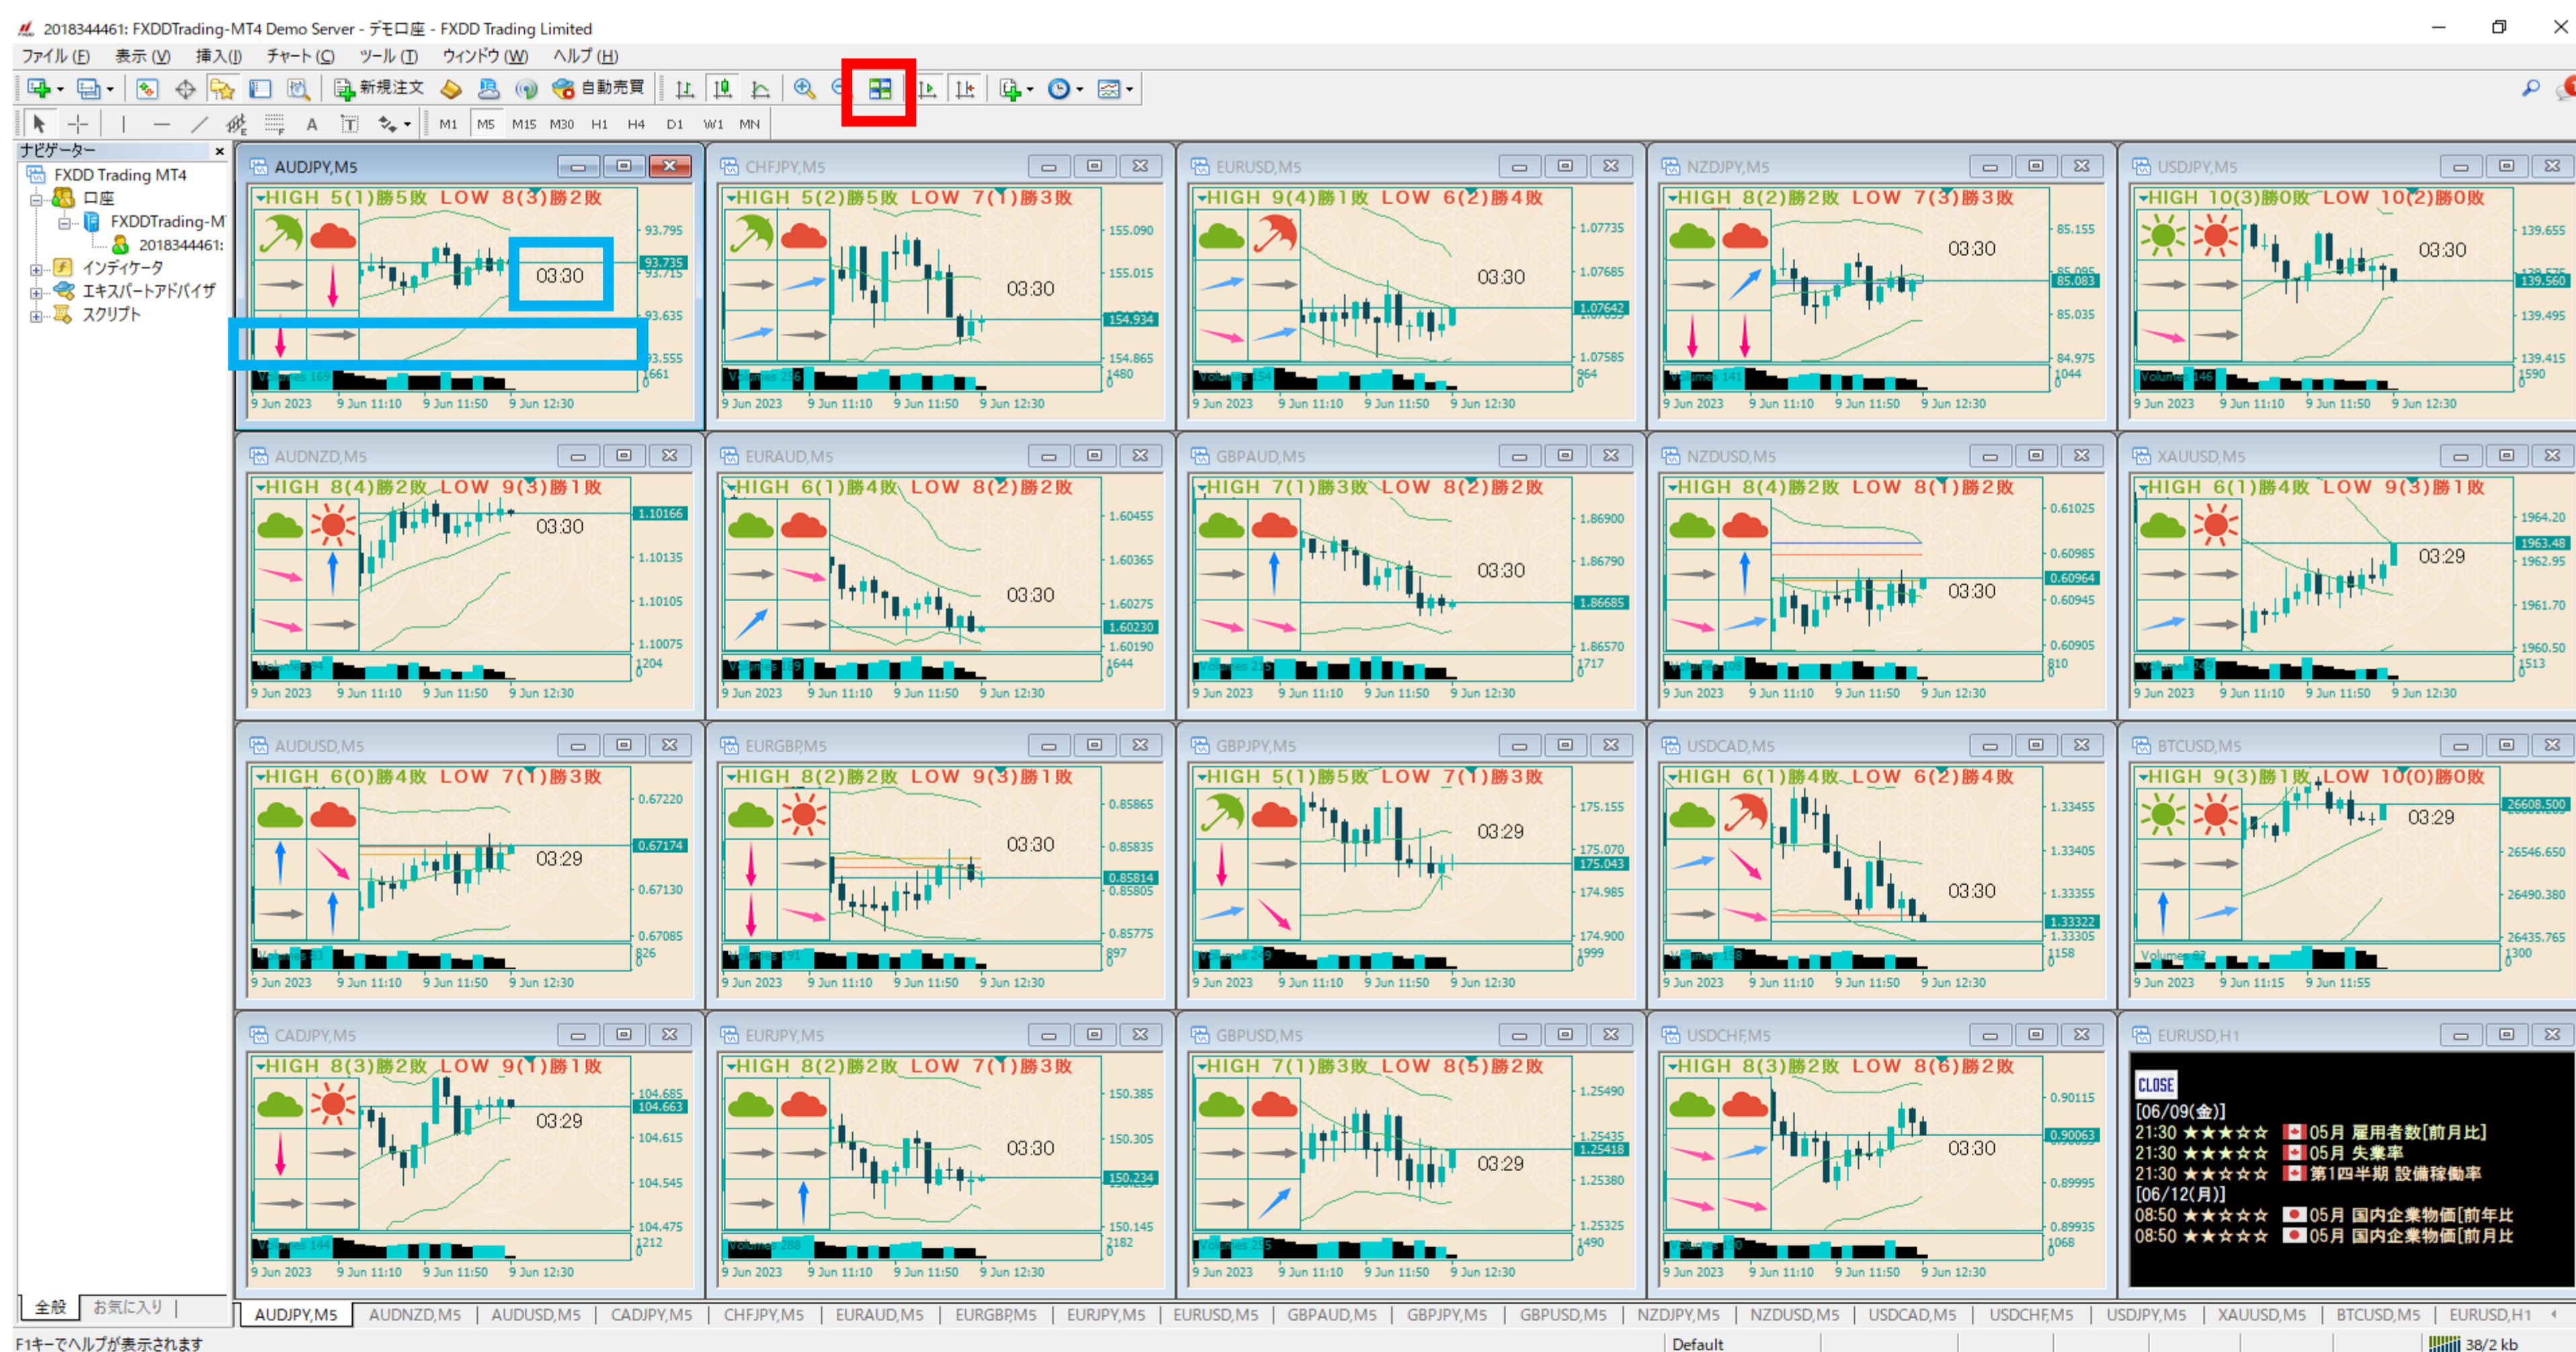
2018344461: FXDDTrading-MT4 Demo Server - デモ口座 - FXDD Trading Limited

ファイル (F) 表示 (V) 挿入 (I) チャート (C) ツール (T) ウィンドウ (W) ヘルプ (H)

新規注文 自動売買

M1 M5 M15 M30 H1 H4 D1 W1 MN

ナビゲーター
FXDD Trading MT4
口座
FXDDTrading-M
2018344461:
インディケータ
エキスパートアドバイザ
スクリプト

AUDJPY,M5
HIGH 5(1)勝5敗 LOW 8(3)勝2敗
03:30
93.795 93.735 93.715 93.635 93.555
9 Jun 2023 9 Jun 11:10 9 Jun 11:50 9 Jun 12:30

CHFJPY,M5
HIGH 5(2)勝5敗 LOW 7(1)勝3敗
03:30
155.090 155.015 154.934 154.865

EURUSD,M5
HIGH 9(4)勝1敗 LOW 6(2)勝4敗
03:30
1.07735 1.07685 1.07642 1.07585

NZDJPY,M5
HIGH 8(2)勝2敗 LOW 7(3)勝3敗
03:30
85.155 85.083 85.035 84.975

USDJPY,M5
HIGH 10(3)勝0敗 LOW 10(2)勝0敗
03:30
139.655 139.560 139.495 139.415

AUDNZD,M5
HIGH 8(4)勝2敗 LOW 9(3)勝1敗
03:30
1.10166 1.10135 1.10105 1.10075

EURAUD,M5
HIGH 6(1)勝4敗 LOW 8(2)勝2敗
03:30
1.60455 1.60365 1.60275 1.60230 1.60190

GBPAUD,M5
HIGH 7(1)勝3敗 LOW 8(2)勝2敗
03:30
1.86900 1.86790 1.86685 1.86570

NZDUSD,M5
HIGH 8(4)勝2敗 LOW 8(1)勝2敗
03:30
0.61025 0.60985 0.60964 0.60945 0.60905

XAUUSD,M5
HIGH 6(1)勝4敗 LOW 9(3)勝1敗
03:29
1964.20 1963.48 1962.95 1961.70 1960.50

AUDUSD,M5
HIGH 6(0)勝4敗 LOW 7(1)勝3敗
03:29
0.67220 0.67174 0.67130 0.67085

EURGBP,M5
HIGH 8(2)勝2敗 LOW 9(3)勝1敗
03:30
0.85865 0.85835 0.85814 0.85805 0.85775

GBPJPY,M5
HIGH 5(1)勝5敗 LOW 7(1)勝3敗
03:29
175.155 175.070 175.043 174.985 174.900

USDCAD,M5
HIGH 6(1)勝4敗 LOW 6(2)勝4敗
03:30
1.33455 1.33405 1.33355 1.33322 1.33305

BTCUSD,M5
HIGH 9(3)勝1敗 LOW 10(0)勝0敗
03:29
26608.500 26546.650 26490.380 26435.765

CADJPY,M5
HIGH 8(3)勝2敗 LOW 9(1)勝1敗
03:29
104.685 104.663 104.615 104.545 104.475

EURJPY,M5
HIGH 8(2)勝2敗 LOW 7(1)勝3敗
03:30
150.385 150.305 150.234 150.145

GBPUSD,M5
HIGH 7(1)勝3敗 LOW 8(5)勝2敗
03:29
1.25490 1.25435 1.25418 1.25380 1.25325

USDCHF,M5
HIGH 8(3)勝2敗 LOW 8(6)勝2敗
03:30
0.90115 0.90063 0.89995 0.89935

EURUSD,H1
CLOSE
[06/09(金)]
21:30 ★★★☆☆ 05月 雇用者数[前月比]
21:30 ★★★☆☆ 05月 失業率
21:30 ★★★☆☆ 第1四半期 設備稼働率
[06/12(月)]
08:50 ★★★☆☆ 05月 国内企業物価[前年比]
08:50 ★★★☆☆ 05月 国内企業物価[前月比]

全般 お気に入り
AUDJPY,M5 AUDNZD,M5 AUDUSD,M5 CADJPY,M5 CHFJPY,M5 EURAUD,M5 EURGBP,M5 EURJPY,M5 EURUSD,M5 GBPAUD,M5 GBPJPY,M5 GBPUSD,M5 NZDJPY,M5 NZDUSD,M5 USDCAD,M5 USDCHF,M5 USDJPY,M5 XAUUSD,M5 BTCUSD,M5 EURUSD,H1
F1キーでヘルプが表示されます Default 38/2 kb